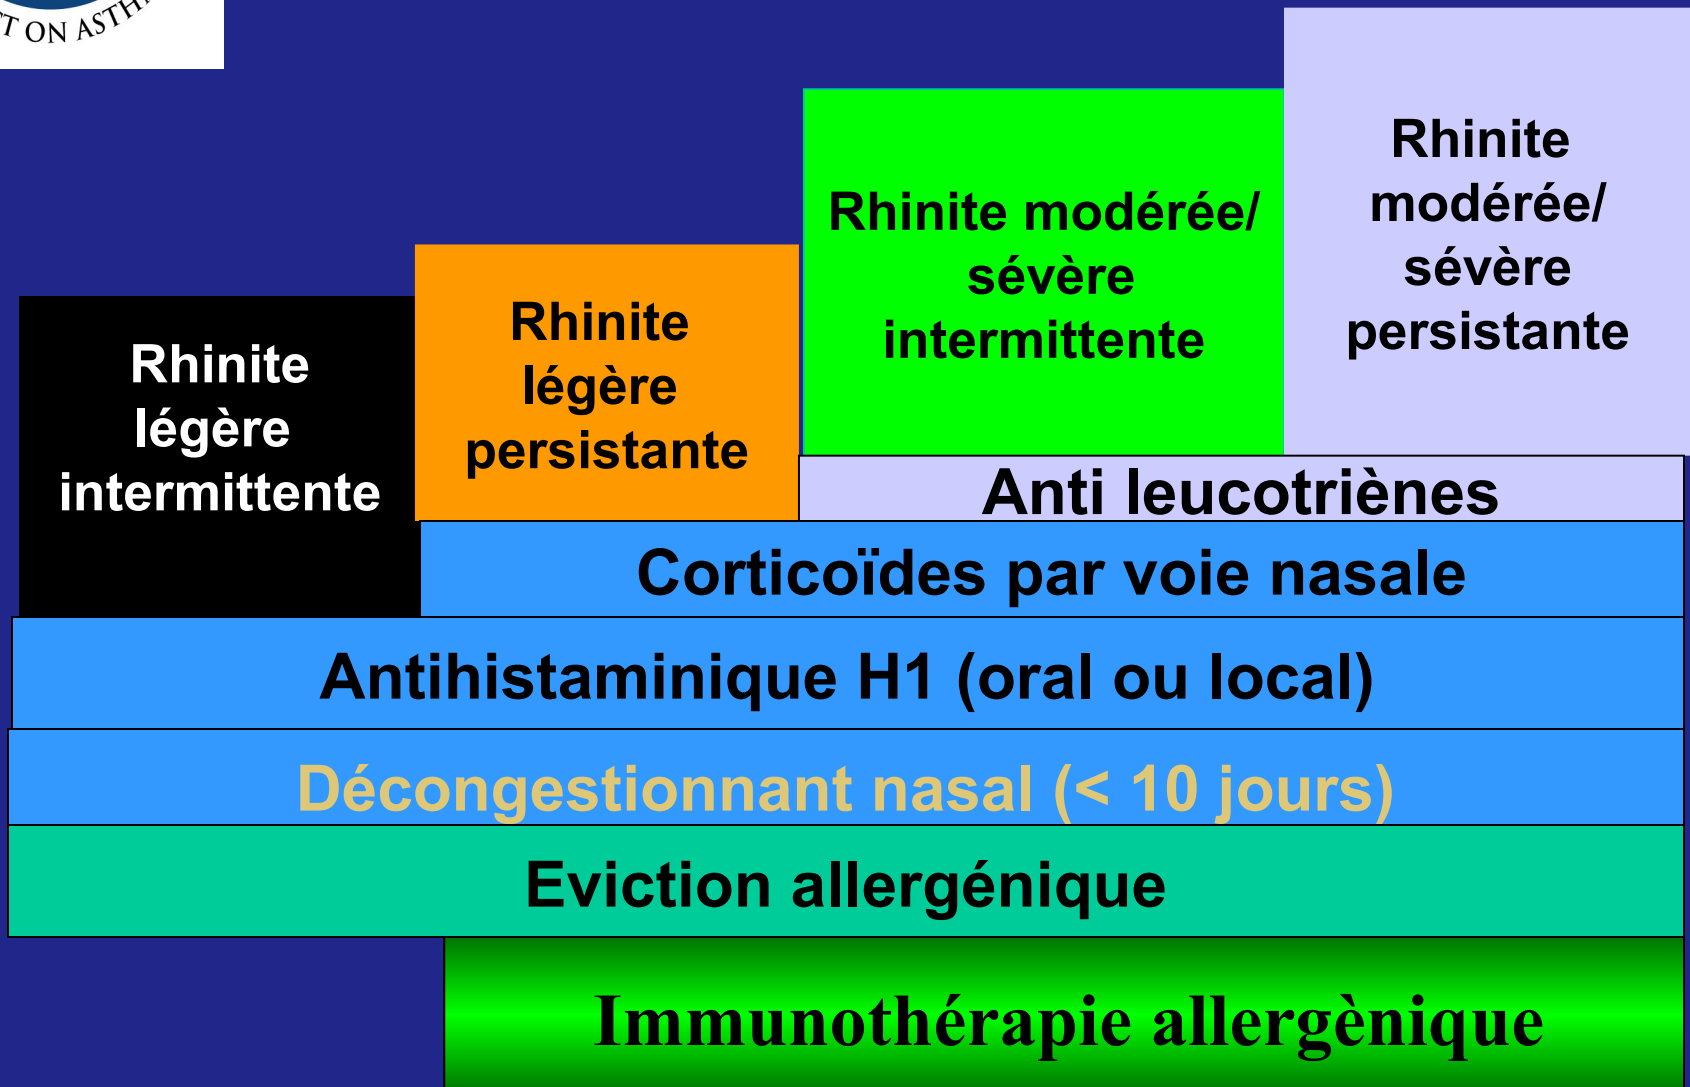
T ON ASTH

Rhinite légère intermittente

Rhinite légère persistante

Rhinite modérée/ sévère intermittente

Rhinite modérée/ sévère persistante

Anti leucotriènes

Corticoïdes par voie nasale

Antihistaminique H1 (oral ou local)

Décongestionnant nasal (< 10 jours)

Eviction allergénique

Immunothérapie allergènique